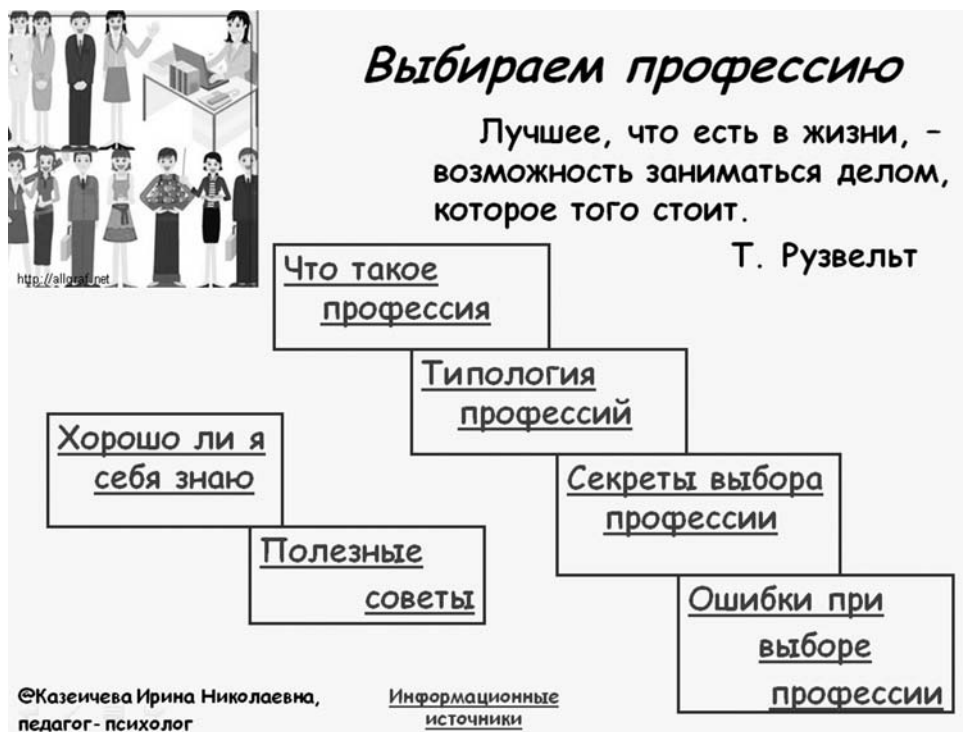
http://allgraf.net

Выбираем профессию

Лучшее, что есть в жизни, – возможность заниматься делом, которое того стоит.

Т. Рузвельт

Что такое профессия

Типология профессий

Хорошо ли я себя знаю

Секреты выбора профессии

Полезные советы

Ошибки при выборе профессии

©Казеичева Ирина Николаевна, педагог- психолог

Информационные источники